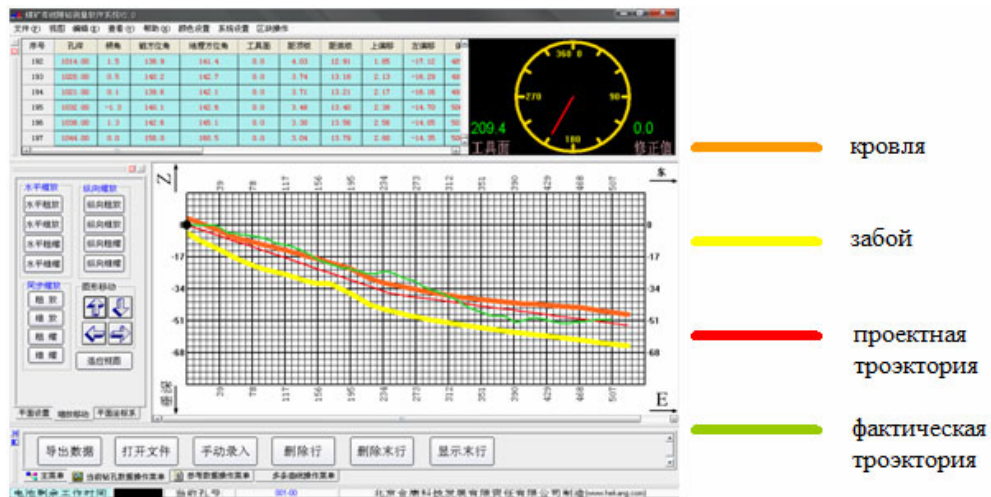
煤矿坑道钻孔测量软件系统V2.0

文件(F) 视图 编辑(E) 查看(V) 帮助(H) 颜色设置 系统设置 区块操作

| 序号 | 孔深 | 倾角 | 磁方位角 | 地理方位角 | 工具面 | 距顶板 | 距底板 | 上偏距 | 左偏距 |
|---|---|---|---|---|---|---|---|---|---|
| 192 | 1014.00 | 1.5 | 138.9 | 141.4 | 0.0 | 4.03 | 12.91 | 1.85 | -17.12 |
| 193 | 1020.00 | 0.5 | 140.2 | 142.7 | 0.0 | 3.74 | 13.18 | 2.13 | -16.29 |
| 194 | 1026.00 | 0.1 | 138.8 | 142.1 | 0.0 | 3.71 | 13.21 | 2.17 | -16.16 |
| 195 | 1032.00 | -1.3 | 140.1 | 142.6 | 0.0 | 3.48 | 13.40 | 2.38 | -14.70 |
| 196 | 1038.00 | 1.3 | 142.6 | 145.1 | 0.0 | 3.30 | 13.56 | 2.56 | -14.05 |
| 197 | 1044.00 | 0.0 | 158.0 | 160.5 | 0.0 | 3.04 | 13.79 | 2.80 | -14.35 |

360 0
270
90
180
209.4
工具面
0.0
修正值

水平缩放
水平细放
水平粗放
水平粗缩
水平细缩
纵向缩放
纵向细放
纵向粗放
纵向粗缩
纵向细缩
同步缩放
粗放
细放
粗缩
细缩
图形移动
适应视图
平面设置
辅助移动
平面坐标系

Z
东
39 78 117 156 195 234 273 312 351 390 429 468 507
0
-17
-34
-51
-68
E

导出数据
打开文件
手动录入
删除行
删除末行
显示末行

主菜单
当前钻孔数据操作菜单
参考数据操作菜单
多条曲线操作菜单

电池剩余工作时间
当前孔号
001-00
北京金康科技发展有限责任公司制造(www.hxlang.com)

кровля
забой
проектная троэктория
фактическая троэктория